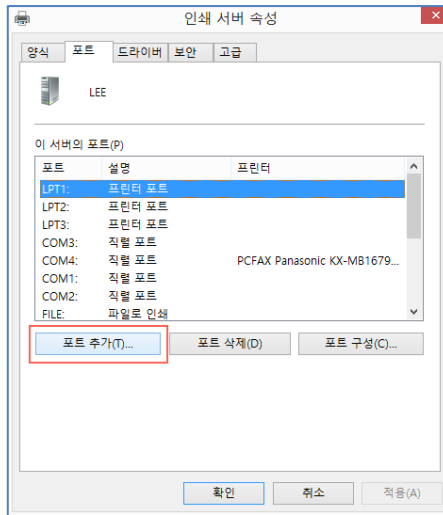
인쇄 서버 속성

양식 포트 드라이버 보안 고급

LEE

이 서버의 포트(P)

| 포트 | 설명 | 프린터 |
|---|---|---|
| LPT1: | 프린터 포트 | |
| LPT2: | 프린터 포트 | |
| LPT3: | 프린터 포트 | |
| COM3: | 직렬 포트 | |
| COM4: | 직렬 포트 | PCFAX Panasonic KX-MB1679... |
| COM1: | 직렬 포트 | |
| COM2: | 직렬 포트 | |
| FILE: | 파일로 인쇄 | |

포트 추가(T)... 포트 삭제(D) 포트 구성(C)...

확인 취소 적용(A)